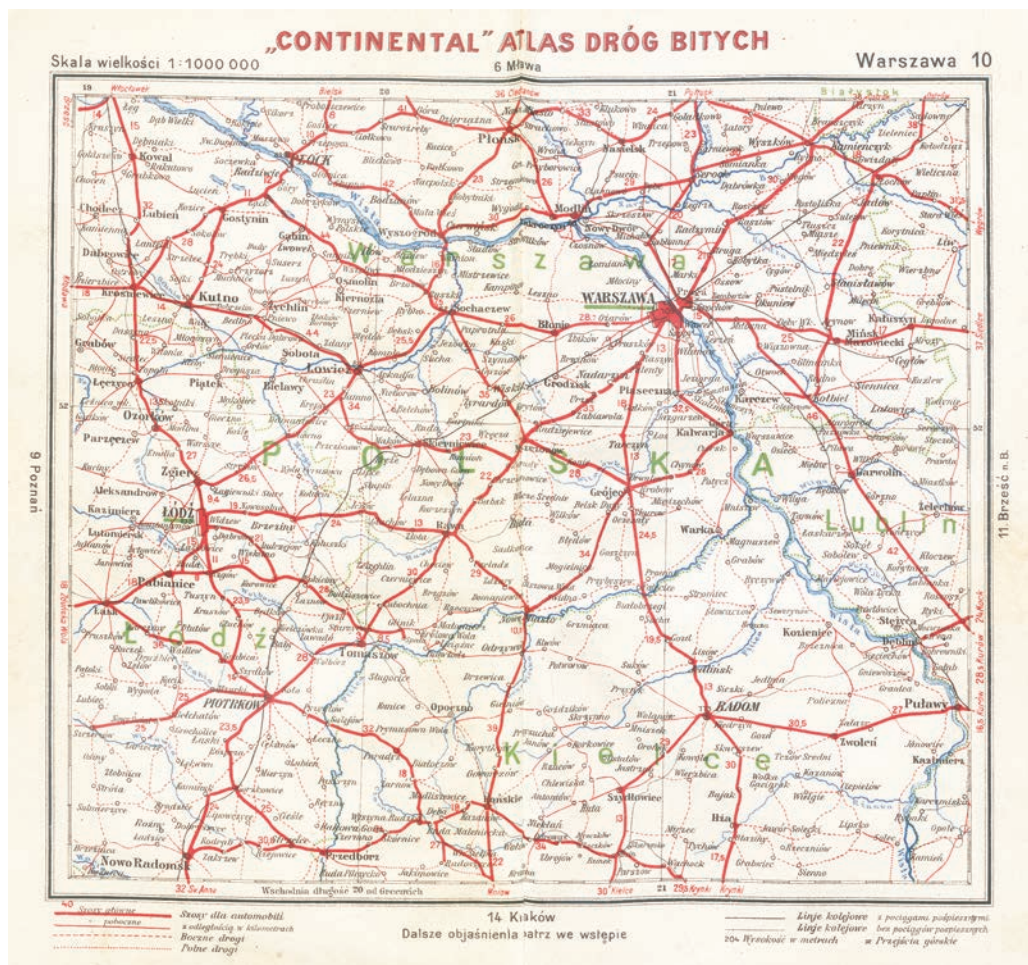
„CONTINENTAL" ATLAS DRÓG BITYCH

Skala wielkości 1:1000 000

6 Mława

Warszawa 10

Warszawa

POLSKA

Łódź

Kielce

Lublin

WARSZAWA

PŁOCK

ŁÓDŹ

PIOTRKÓW

RADOM

Kutno

Łowicz

Sochaczew

Błonie

Grodzisk

Piaseczno

Modlin

Płońsk

Nasielsk

Radzymin

Mińsk Mazowiecki

Garwolin

Kalwarja

Grójec

Warka

Rawa

Skierniewice

Tomaszów

Opoczno

Końskie

Szydłowiec

Zwoleń

Puławy

Dęblin

Kozienice

Białobrzegi

Nowe Miasto

Przedbórz

Nowo Radomsk

Pabianice

Zgierz

Ozorków

Łęczyca

Gostynin

Kowal

Lubień

Żychlin

Sobota

Bielawy

Piątek

Brzeziny

Tuszyn

Koluszki

Łask

Sulejów

Iłża

Wyszogród

Czerwińsk

Zakroczym

Jabłonna

Wyszków

Serock

Kamieńczyk

Kałuszyn

Latowicz

Stoczek

Ryki

Łaskarzew

Sobolew

Kazimierz

Żelechów

6 Poznań

11 Brześć n.B.

Wschodnia długość 20 od Greenwich

14 Kraków

Dalsze objaśnienia patrz we wstępie

Szosy dla automobili

z odległością w kilometrach

Boczne drogi

Polne drogi

Linje kolejowe

204 Wysokość w metrach

z pociągami pospiesznymi

bez pociągów pospiesznych

Przejścia górskie

19

20

21

52